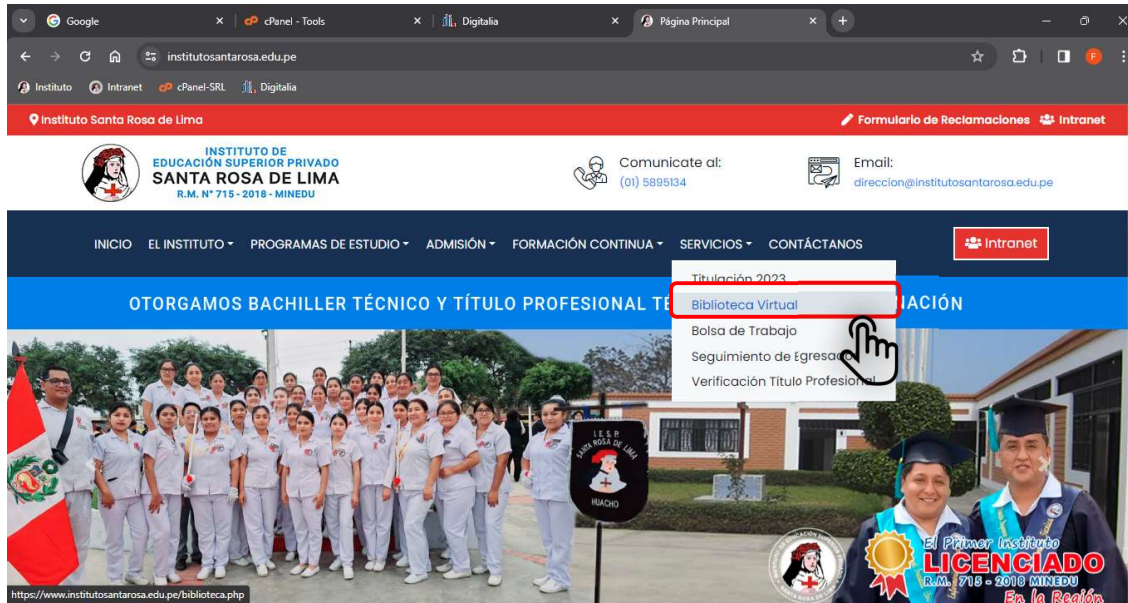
Google ×
cPanel - Tools ×
Digitalia ×
Página Principal ×
+

institutosantarosa.edu.pe

Instituto  Intranet  cPanel-SRL  Digitalia

Instituto Santa Rosa de Lima
Formulario de Reclamaciones  Intranet

INSTITUTO DE EDUCACIÓN SUPERIOR PRIVADO
SANTA ROSA DE LIMA
R.M. N° 715 - 2018 - MINEDU

Comunicate al:
(01) 5895134

Email:
direccion@institutosantarosa.edu.pe

INICIO  EL INSTITUTO  PROGRAMAS DE ESTUDIO  ADMISIÓN  FORMACIÓN CONTINUA  SERVICIOS  CONTÁCTANOS

Intranet

OTORGAMOS BACHILLER TÉCNICO Y TÍTULO PROFESIONAL TE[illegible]ACIÓN

Titulación 2023
Biblioteca Virtual
Bolsa de Trabajo
Seguimiento de Egresa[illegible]
Verificación Título Profesio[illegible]

I.E.S.P. SANTA ROSA DE LIMA
HUACHO

El Primer Instituto
LICENCIADO
R.M. 715 - 2018 MINEDU
En la Región

https://www.institutosantarosa.edu.pe/biblioteca.php